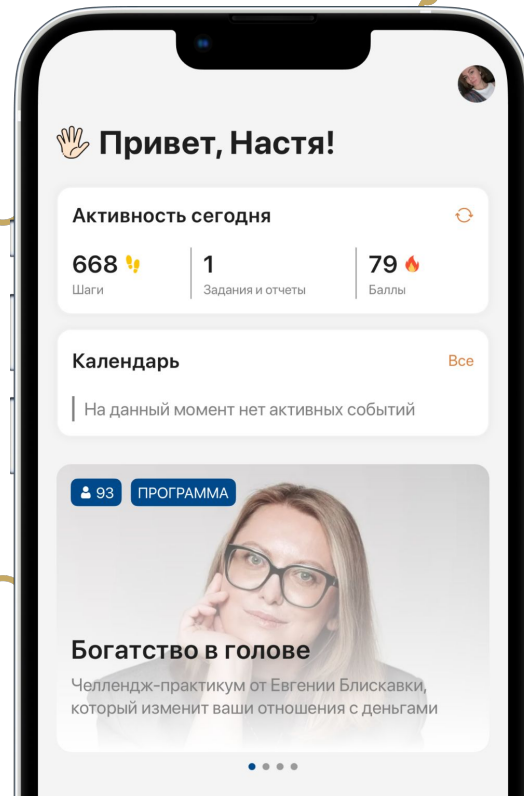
Привет, Настя!

Активность сегодня

668
Шаги

1
Задания и отчеты

79
Баллы

Календарь

Все

На данный момент нет активных событий

93

ПРОГРАММА

Богатство в голове

Челлендж-практикум от Евгении Блискавки, который изменит ваши отношения с деньгами